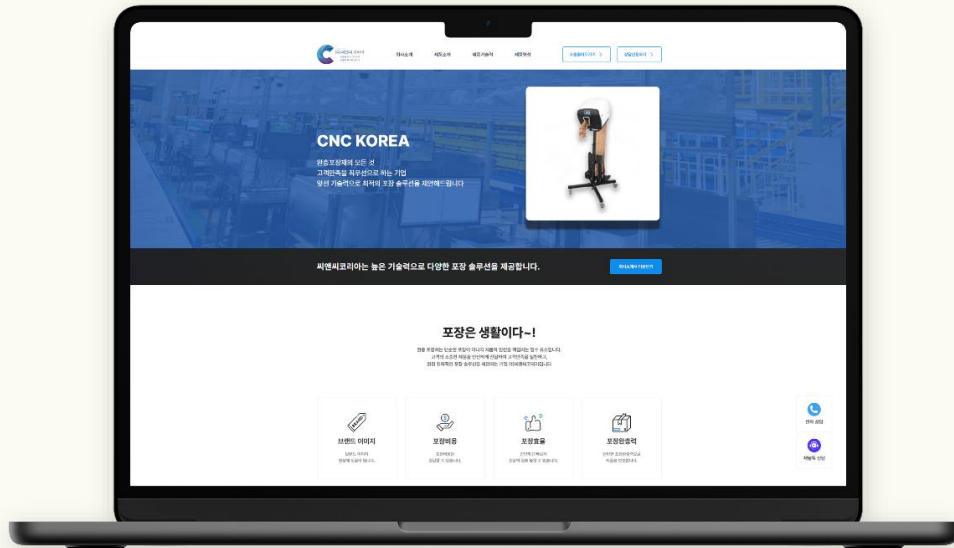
회사소개 제품소개 제조기술력 제품문의 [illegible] 〉 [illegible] 〉

CNC KOREA

완충포장재의 모든 것
고객만족을 최우선으로 하는 기업
앞선 기술력으로 최적의 포장 솔루션을 제안해드립니다

씨엔씨코리아는 높은 기술력으로 다양한 포장 솔루션을 제공합니다.

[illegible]

포장은 생활이다~!

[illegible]

브랜드 이미지

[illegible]

포장비용

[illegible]

포장효율

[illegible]

포장완충력

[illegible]

전화 상담

카카오톡 상담